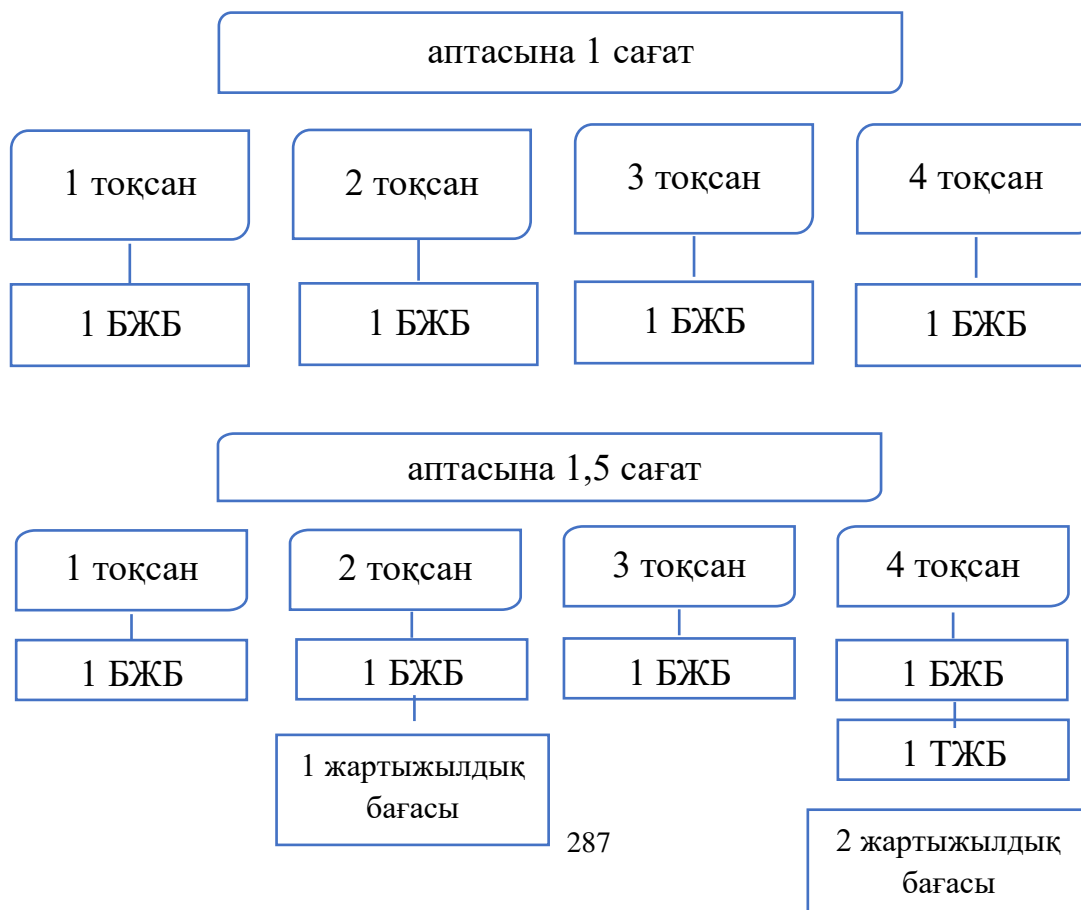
аптасына 1 сағат

1 тоқсан

1 БЖБ

2 тоқсан

1 БЖБ

3 тоқсан

1 БЖБ

4 тоқсан

1 БЖБ

аптасына 1,5 сағат

1 тоқсан

1 БЖБ

2 тоқсан

1 БЖБ

1 жартыжылдық бағасы

3 тоқсан

1 БЖБ

4 тоқсан

1 БЖБ

1 ТЖБ

2 жартыжылдық бағасы

287